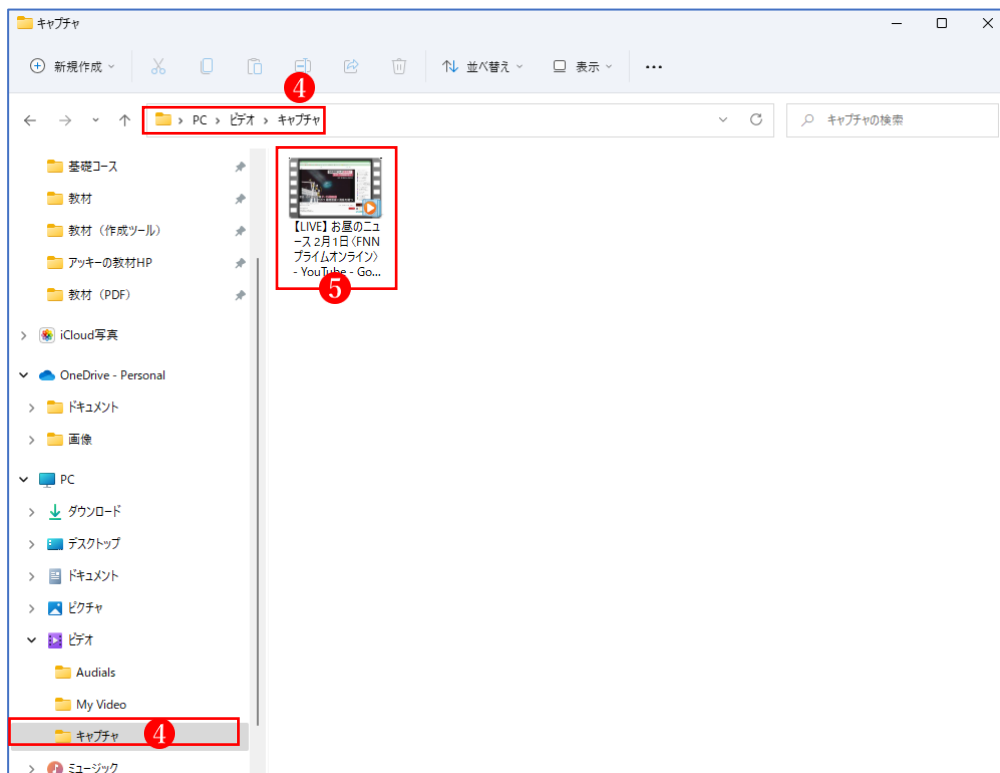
キャプチャ

新規作成 並べ替え 表示 ···

4

PC > ビデオ > キャプチャ

キャプチャの検索

基礎コース
教材
教材（作成ツール）
アッキーの教材HP
教材（PDF）
iCloud写真
OneDrive - Personal
ドキュメント
画像
PC
ダウンロード
デスクトップ
ドキュメント
ピクチャ
ビデオ
Audials
My Video
キャプチャ
4
ミュージック

【LIVE】お昼のニュース 2月1日〈FNNプライムオンライン〉- YouTube - Go...
5